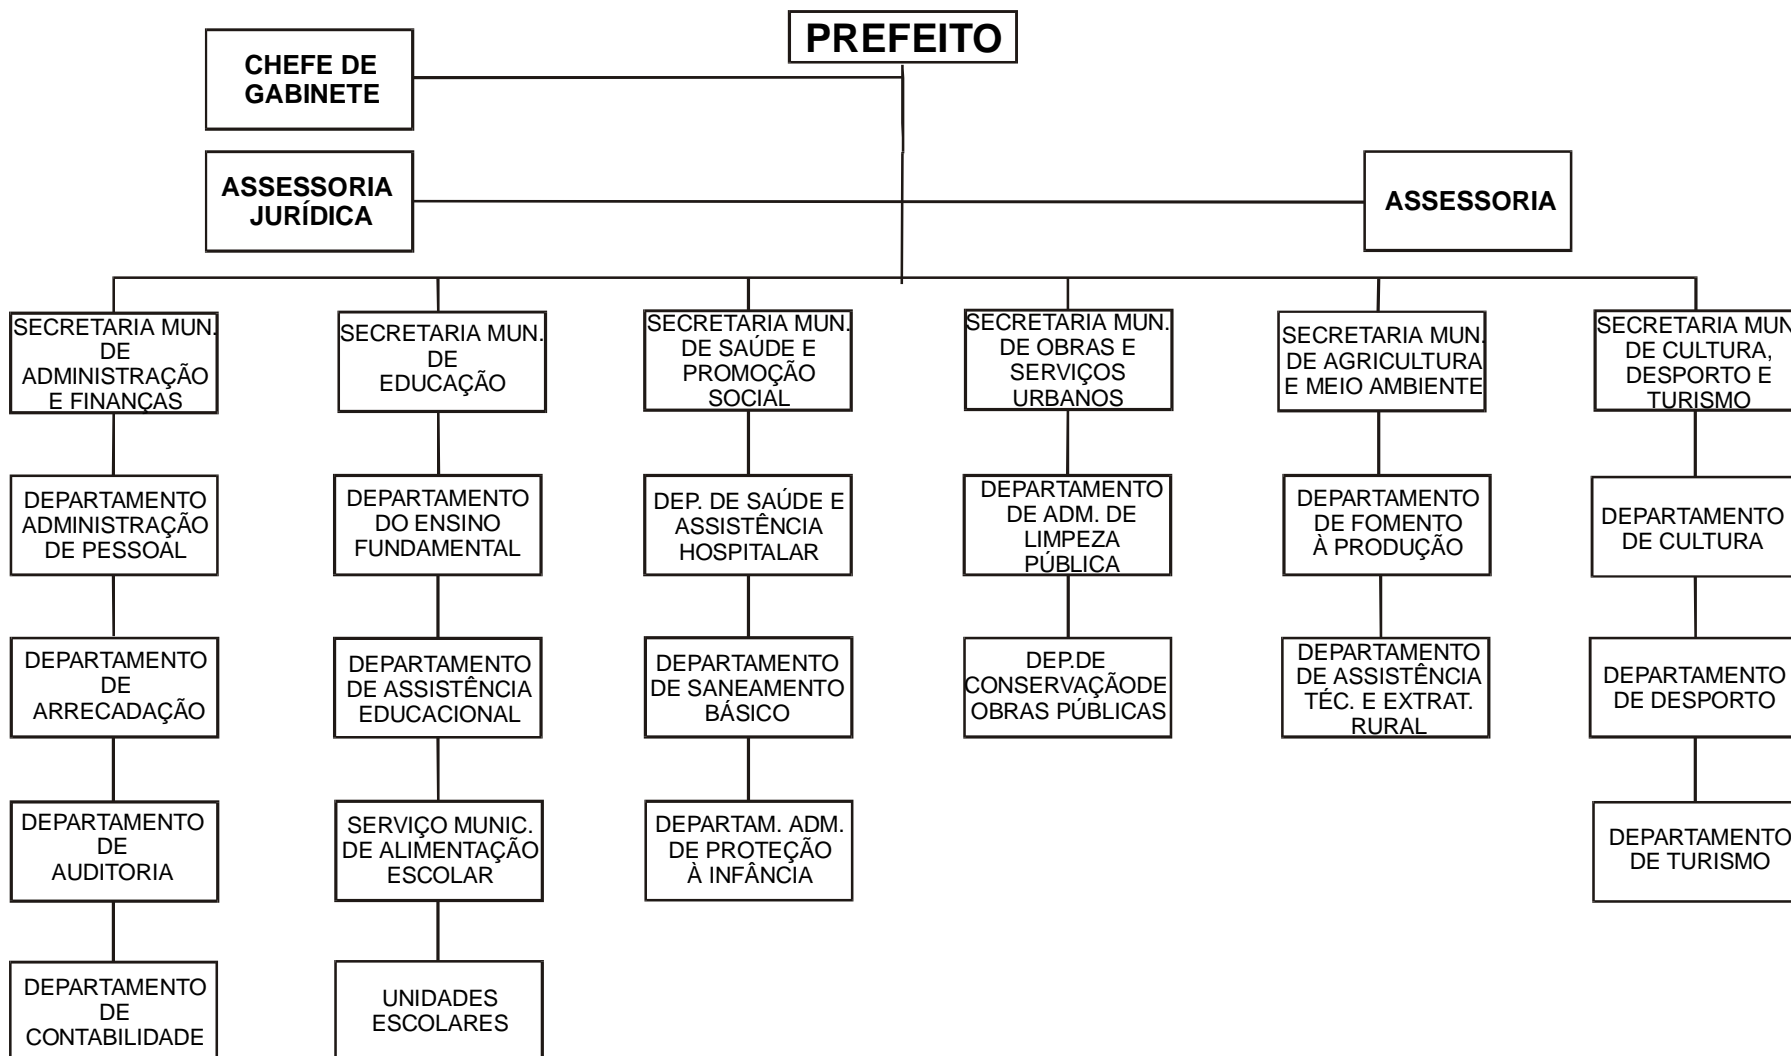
PREFEITO

CHEFE DE GABINETE

ASSESSORIA JURÍDICA

ASSESSORIA

SECRETARIA MUN. DE ADMINISTRAÇÃO E FINANÇAS

DEPARTAMENTO ADMINISTRAÇÃO DE PESSOAL

DEPARTAMENTO DE ARRECADAÇÃO

DEPARTAMENTO DE AUDITORIA

DEPARTAMENTO DE CONTABILIDADE

SECRETARIA MUN. DE EDUCAÇÃO

DEPARTAMENTO DO ENSINO FUNDAMENTAL

DEPARTAMENTO DE ASSISTÊNCIA EDUCACIONAL

SERVIÇO MUNIC. DE ALIMENTAÇÃO ESCOLAR

UNIDADES ESCOLARES

SECRETARIA MUN. DE SAÚDE E PROMOÇÃO SOCIAL

DEP. DE SAÚDE E ASSISTÊNCIA HOSPITALAR

DEPARTAMENTO DE SANEAMENTO BÁSICO

DEPARTAM. ADM. DE PROTEÇÃO À INFÂNCIA

SECRETARIA MUN. DE OBRAS E SERVIÇOS URBANOS

DEPARTAMENTO DE ADM. DE LIMPEZA PÚBLICA

DEP.DE CONSERVAÇÃODE OBRAS PÚBLICAS

SECRETARIA MUN. DE AGRICULTURA E MEIO AMBIENTE

DEPARTAMENTO DE FOMENTO À PRODUÇÃO

DEPARTAMENTO DE ASSISTÊNCIA TÉC. E EXTRAT. RURAL

SECRETARIA MUN. DE CULTURA, DESPORTO E TURISMO

DEPARTAMENTO DE CULTURA

DEPARTAMENTO DE DESPORTO

DEPARTAMENTO DE TURISMO